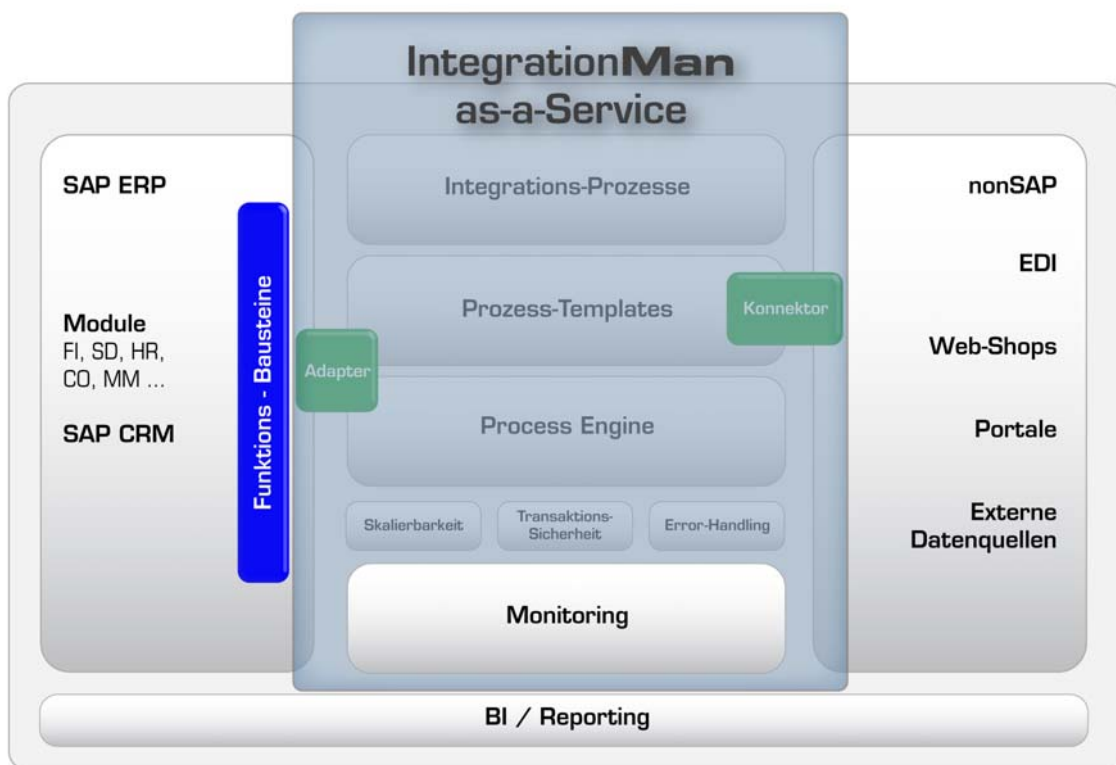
IntegrationMan
as-a-Service

SAP ERP

Module
FI, SD, HR, CO, MM ...

SAP CRM

Funktions - Bausteine

Integrations-Prozesse

Prozess-Templates

Adapter

Konnektor

Process Engine

Skalierbarkeit

Transaktions-Sicherheit

Error-Handling

Monitoring

nonSAP

EDI

Web-Shops

Portale

Externe Datenquellen

BI / Reporting